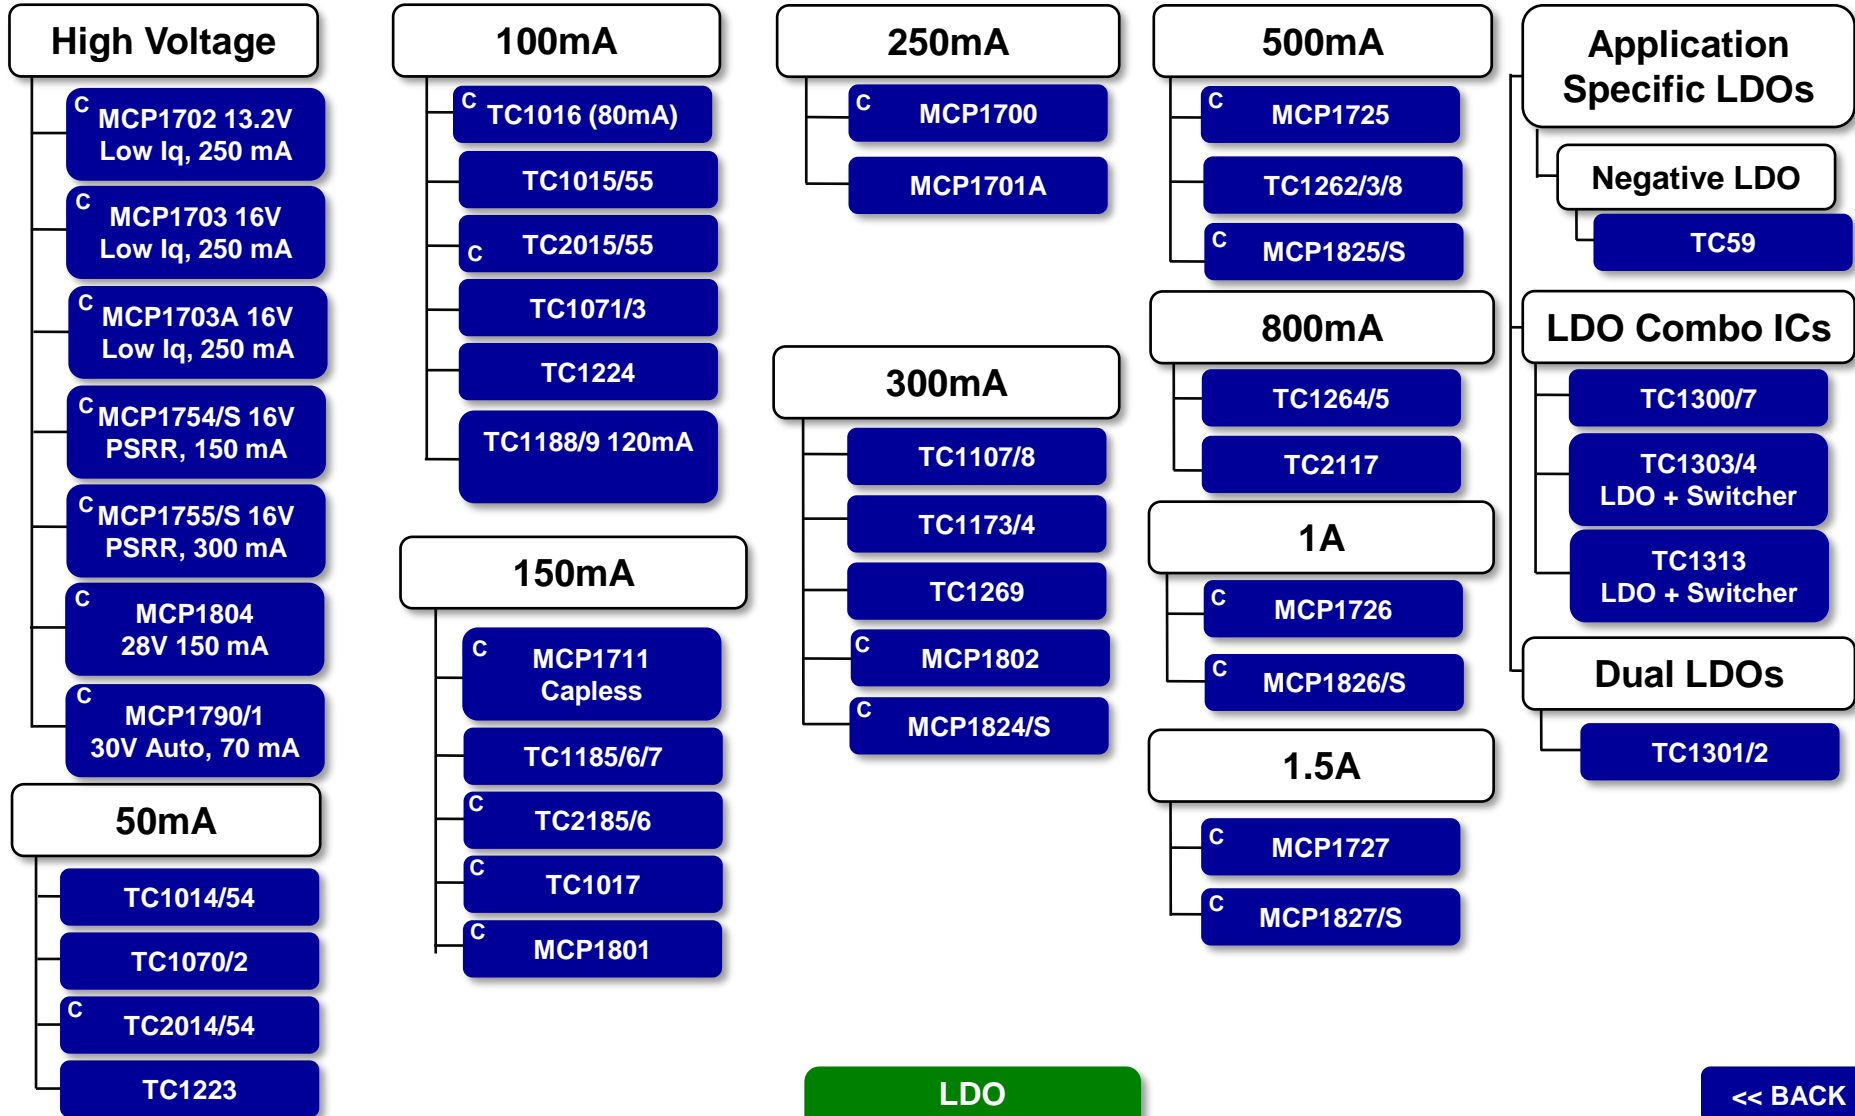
High Voltage

C MCP1702 13.2V Low Iq, 250 mA

C MCP1703 16V Low Iq, 250 mA

C MCP1703A 16V Low Iq, 250 mA

C MCP1754/S 16V PSRR, 150 mA

C MCP1755/S 16V PSRR, 300 mA

C MCP1804 28V 150 mA

C MCP1790/1 30V Auto, 70 mA

50mA

TC1014/54

TC1070/2

C TC2014/54

TC1223

100mA

C TC1016 (80mA)

TC1015/55

C TC2015/55

TC1071/3

TC1224

TC1188/9 120mA

150mA

C MCP1711 Capless

TC1185/6/7

C TC2185/6

C TC1017

C MCP1801

250mA

C MCP1700

MCP1701A

300mA

TC1107/8

TC1173/4

TC1269

C MCP1802

C MCP1824/S

500mA

C MCP1725

TC1262/3/8

C MCP1825/S

800mA

TC1264/5

TC2117

1A

C MCP1726

C MCP1826/S

1.5A

C MCP1727

C MCP1827/S

Application Specific LDOs

Negative LDO

TC59

LDO Combo ICs

TC1300/7

TC1303/4 LDO + Switcher

TC1313 LDO + Switcher

Dual LDOs

TC1301/2

LDO

<< BACK